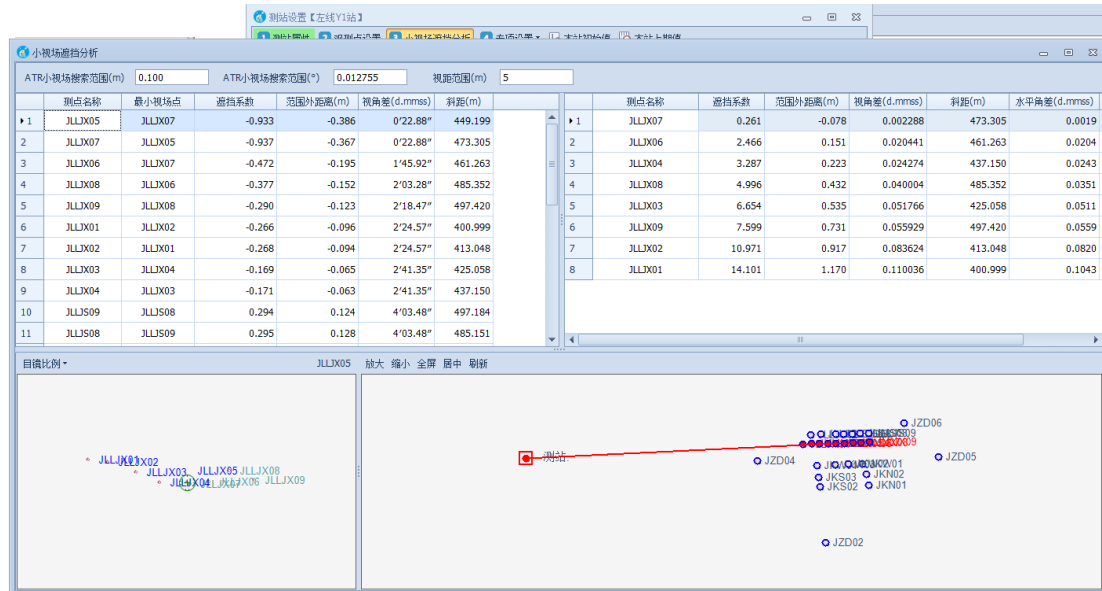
测站设置【左线Y1站】

测站層性 观测点设置 小视场遮挡分析 布项设置 本站初始值 本站上期值

小视场遮挡分析

ATR小视场搜索范围(m) 0.100 ATR小视场搜索范围(°) 0.012755 视距范围(m) 5

| | 测点名称 | 最小视场点 | 遮挡系数 | 范围外距离(m) | 视角差(d.mmss) | 斜距(m) |
|---|---|---|---|---|---|---|
| 1 | JLLJX05 | JLLJX07 | -0.933 | -0.386 | 0'22.88" | 449.199 |
| 2 | JLLJX07 | JLLJX05 | -0.937 | -0.367 | 0'22.88" | 473.305 |
| 3 | JLLJX06 | JLLJX07 | -0.472 | -0.195 | 1'45.92" | 461.263 |
| 4 | JLLJX08 | JLLJX06 | -0.377 | -0.152 | 2'03.28" | 485.352 |
| 5 | JLLJX09 | JLLJX08 | -0.290 | -0.123 | 2'18.47" | 497.420 |
| 6 | JLLJX01 | JLLJX02 | -0.266 | -0.096 | 2'24.57" | 400.999 |
| 7 | JLLJX02 | JLLJX01 | -0.268 | -0.094 | 2'24.57" | 413.048 |
| 8 | JLLJX03 | JLLJX04 | -0.169 | -0.065 | 2'41.35" | 425.058 |
| 9 | JLLJX04 | JLLJX03 | -0.171 | -0.063 | 2'41.35" | 437.150 |
| 10 | JLLJS09 | JLLJS08 | 0.294 | 0.124 | 4'03.48" | 497.184 |
| 11 | JLLJS08 | JLLJS09 | 0.295 | 0.128 | 4'03.48" | 485.151 |

| | 测点名称 | 遮挡系数 | 范围外距离(m) | 视角差(d.mmss) | 斜距(m) | 水平角差(d.mmss) |
|---|---|---|---|---|---|---|
| 1 | JLLJX07 | 0.261 | -0.078 | 0.002288 | 473.305 | 0.0019 |
| 2 | JLLJX06 | 2.466 | 0.151 | 0.020441 | 461.263 | 0.0204 |
| 3 | JLLJX04 | 3.287 | 0.223 | 0.024274 | 437.150 | 0.0243 |
| 4 | JLLJX08 | 4.996 | 0.432 | 0.040004 | 485.352 | 0.0351 |
| 5 | JLLJX03 | 6.654 | 0.535 | 0.051766 | 425.058 | 0.0511 |
| 6 | JLLJX09 | 7.599 | 0.731 | 0.055929 | 497.420 | 0.0559 |
| 7 | JLLJX02 | 10.971 | 0.917 | 0.083624 | 413.048 | 0.0820 |
| 8 | JLLJX01 | 14.101 | 1.170 | 0.110036 | 400.999 | 0.1043 |

自适比例 JLLJX05 放大 缩小 全屏 居中 刷新

JLLJX01 JLLJX02 JLLJX03 JLLJX05 JLLJX08 JLLJX04 JLLJX07 JLLJX06 JLLJX09

测站 JZD06 JZD04 JZD05 JKN01 JKN02 JKS03 JKS02 JKN01 JZD02